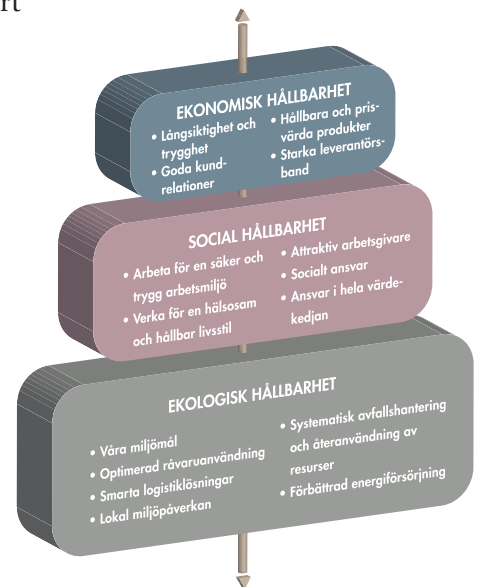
rt

EKONOMISK HÅLLBARHET
• Långsiktighet och trygghet
• Goda kundrelationer
• Hållbara och prisvärda produkter
• Starka leverantörsband

SOCIAL HÅLLBARHET
• Arbeta för en säker och trygg arbetsmiljö
• Verka för en hälsosam och hållbar livsstil
• Attraktiv arbetsgivare
• Socialt ansvar
• Ansvar i hela värdekedjan

EKOLOGISK HÅLLBARHET
• Våra miljömål
• Optimerad råvaruanvändning
• Smarta logistiklösningar
• Lokal miljöpåverkan
• Systematisk avfallshantering och återanvändning av resurser
• Förbättrad energiförsörjning